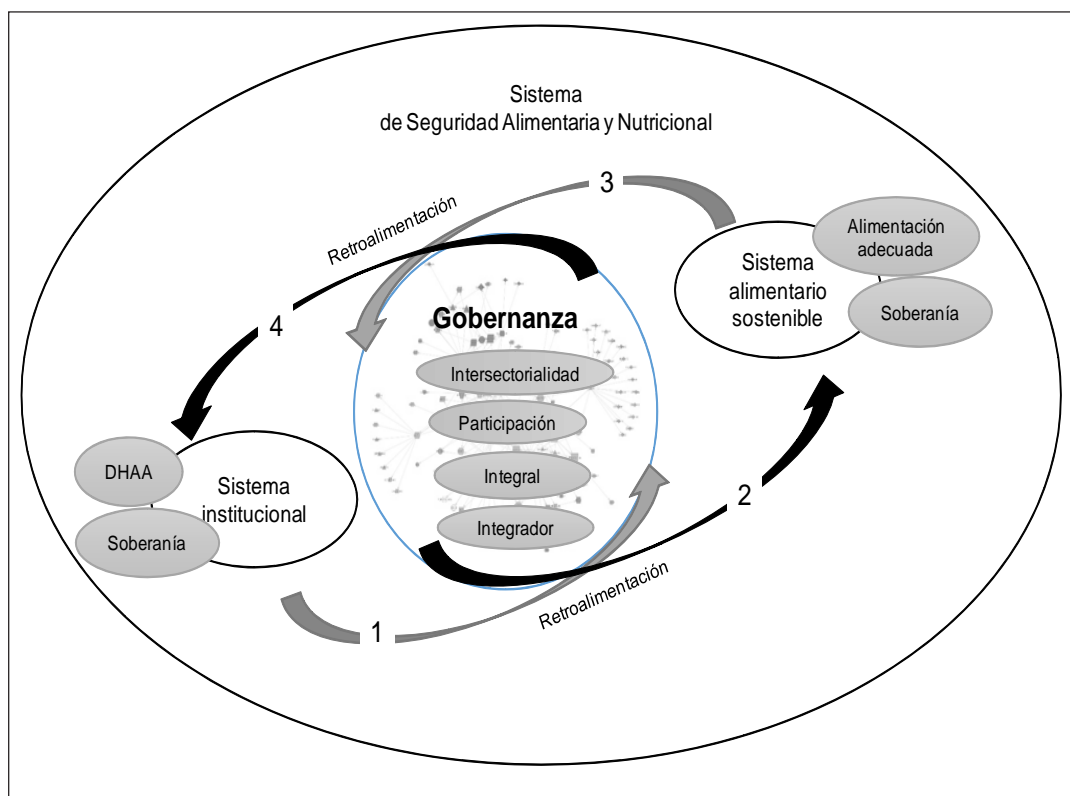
Sistema
de Seguridad Alimentaria y Nutricional

3

Retroalimentación

Alimentación adecuada

Sistema alimentario sostenible

Soberanía

4

Gobernanza

Intersectorialidad

Participación

Integral

Integrador

DHAA

Sistema institucional

Soberanía

2

Retroalimentación

1